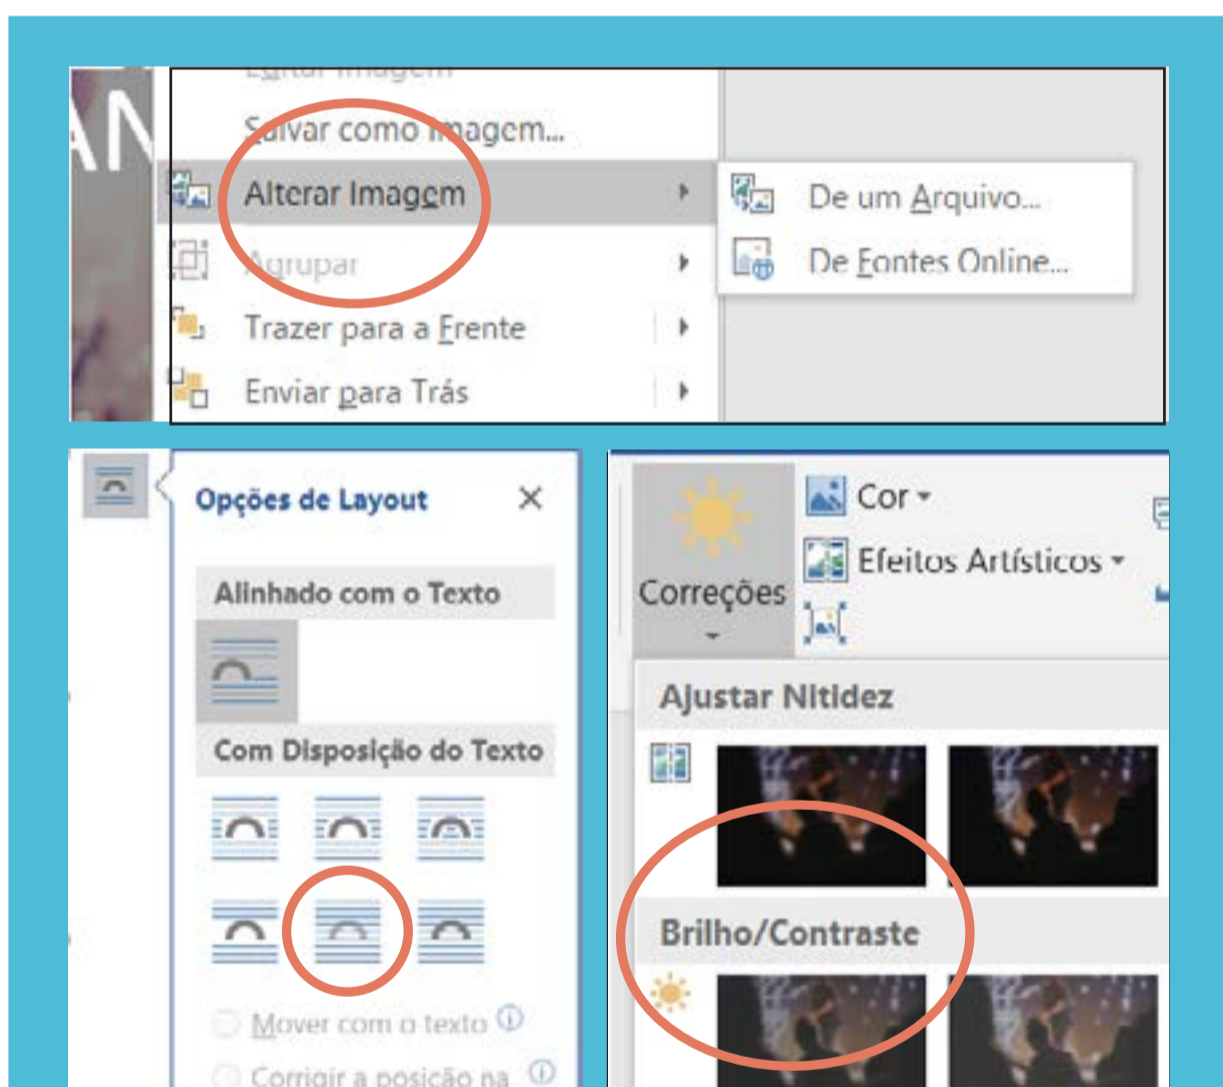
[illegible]

Salvar como Imagem...

Alterar Imagem

Agrupar

Trazer para a Frente

Enviar para Trás

De um Arquivo...

De Fontes Online...

Opções de Layout

×

Alinhado com o Texto

Com Disposição do Texto

Mover com o texto

Corrigir a posição na

Correções

Cor

Efeitos Artísticos

Ajustar Nitidez

Brilho/Contraste